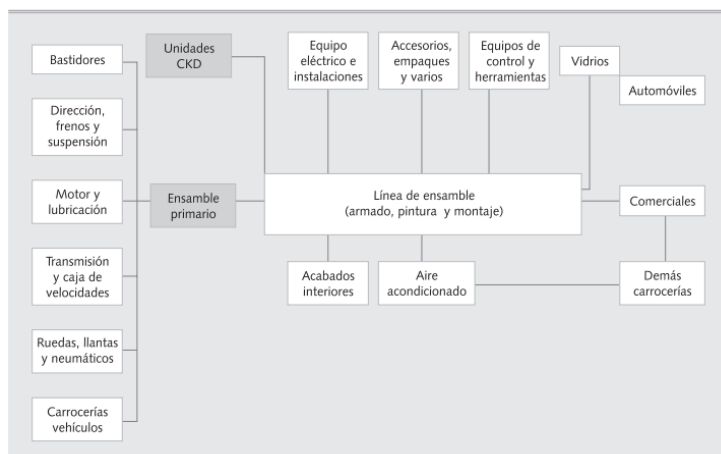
Bastidores

Dirección, frenos y suspensión

Motor y lubricación

Transmisión y caja de velocidades

Ruedas, llantas y neumáticos

Carrocerías vehículos

Unidades CKD

Ensamble primario

Equipo eléctrico e instalaciones

Accesorios, empaques y varios

Equipos de control y herramientas

Vidrios

Automóviles

Línea de ensamble (armado, pintura y montaje)

Comerciales

Acabados interiores

Aire acondicionado

Demás carrocerías